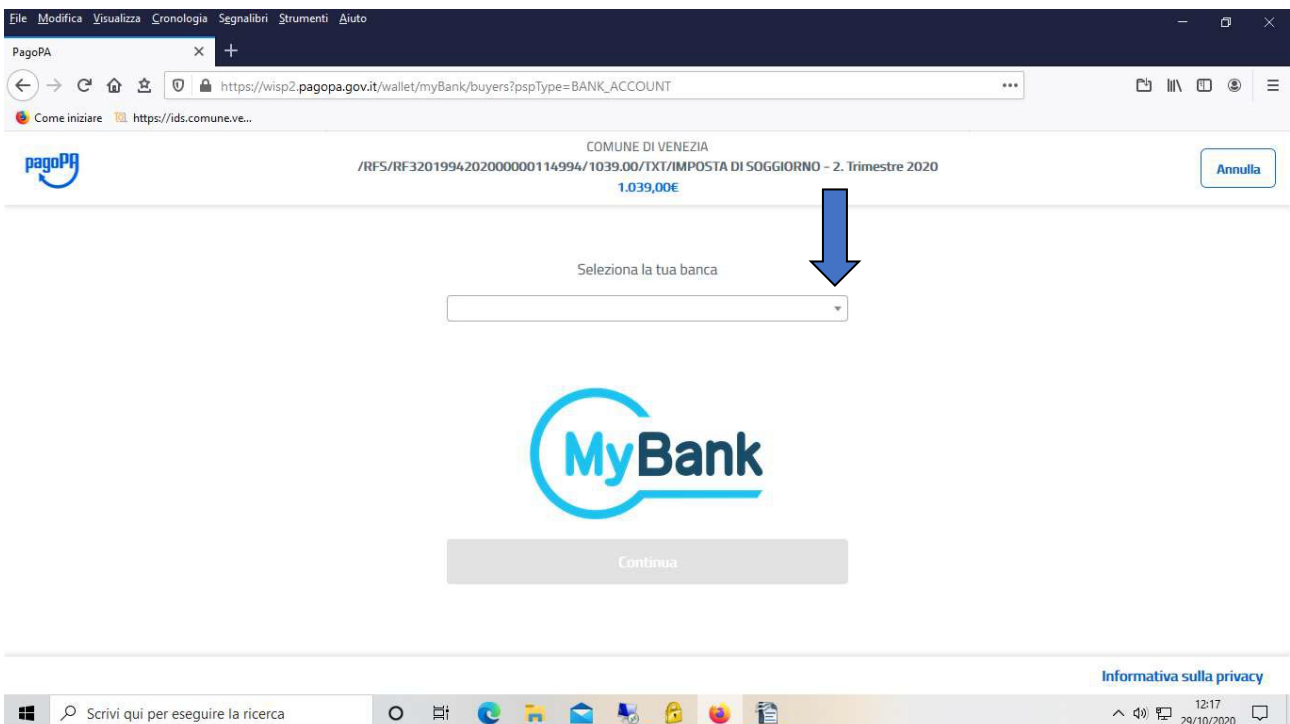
File Modifica Visualizza Cronologia Segnalibri Strumenti Aiuto

PagoPA

https://wisp2.pagopa.gov.it/wallet/myBank/buyers?pspType=BANK_ACCOUNT

Come iniziare https://ids.comune.ve...

pagoPA

COMUNE DI VENEZIA
/RFS/RF32019942020000000114994/1039.00/TXT/IMPOSTA DI SOGGIORNO - 2. Trimestre 2020
1.039,00€

Annulla

Seleziona la tua banca

MyBank

Continua

Informativa sulla privacy

Scrivi qui per eseguire la ricerca

12:17
29/10/2020